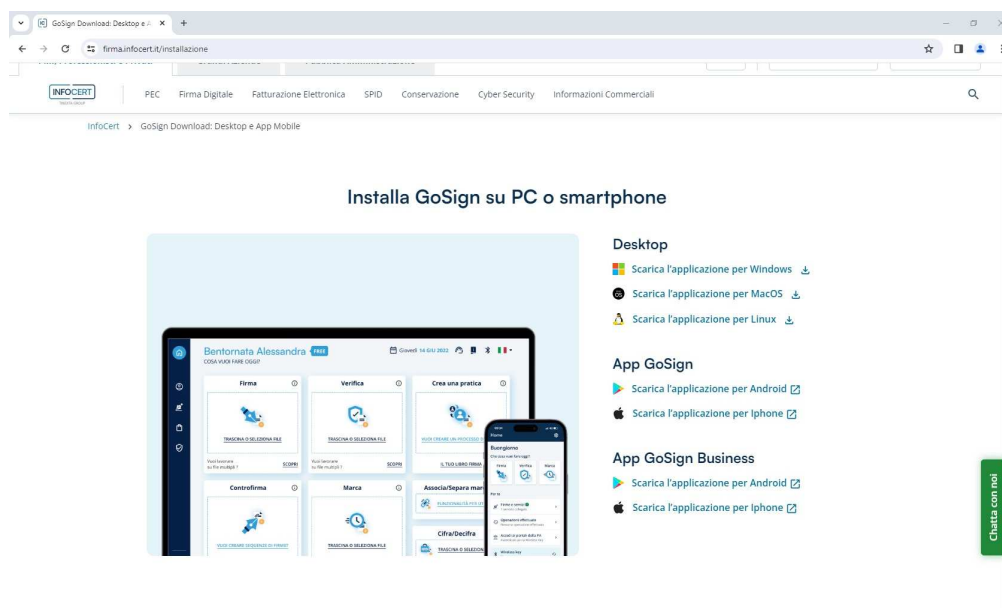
GoSign Download: Desktop e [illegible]

firma.infocert.it/installazione

INFOCERT

PEC Firma Digitale Fatturazione Elettronica SPID Conservazione Cyber Security Informazioni Commerciali

InfoCert > GoSign Download: Desktop e App Mobile

Installa GoSign su PC o smartphone

Bentornata Alessandra FREE

COSA VUOI FARE OGGI?

Giovedì 16 GIU 2022

Firma

TRASCINA O SELEZIONA FILE

Vuoi lavorare su file multipli? SCOPRI

Verifica

TRASCINA O SELEZIONA FILE

Vuoi lavorare su file multipli? SCOPRI

Crea una pratica

VUOI CREARE UN PROCESSO DI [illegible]

IL TUO LIBRO FIRMA

Controfirma

VUOI CREARE SEQUENZE DI FIRMA?

Marca

TRASCINA O SELEZIONA FILE

Associa/Separa mar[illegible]

Cifra/Decifra

TRASCINA O SELEZIONA

Home

Buongiorno

Firma Verifica Marca

Desktop

Scarica l'applicazione per Windows

Scarica l'applicazione per MacOS

Scarica l'applicazione per Linux

App GoSign

Scarica l'applicazione per Android

Scarica l'applicazione per Iphone

App GoSign Business

Scarica l'applicazione per Android

Scarica l'applicazione per Iphone

Chatta con noi